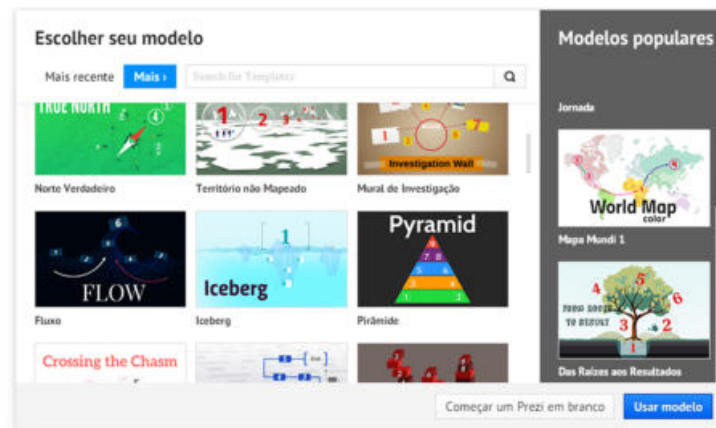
Escolher seu modelo

Mais recente

Mais ›

Search for Templates

TRUE NORTH

Norte Verdadeiro

Território não Mapeado

Investigation Wall

Mural de Investigação

FLOW

Fluxo

Iceberg

Iceberg

Pyramid

Pirâmide

Crossing the Chasm

Modelos populares

Jornada

World Map color

Mapa Mundi 1

FROM ROOTS TO RESULT

Das Raízes aos Resultados

Começar um Prezi em branco

Usar modelo